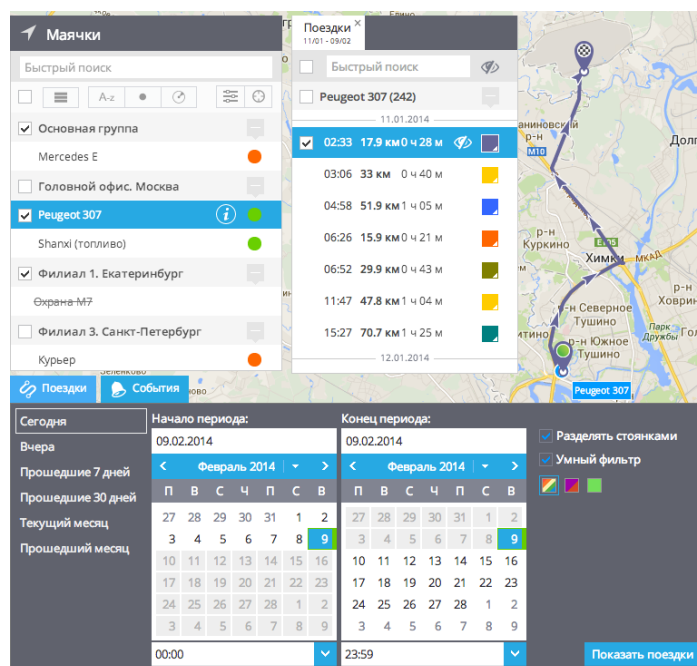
Маячки

Быстрый поиск

A-z

Основная группа

Mercedes E

Головной офис. Москва

Peugeot 307

Shanxi (топливо)

Филиал 1. Екатеринбург

Охрана М7

Филиал 3. Санкт-Петербург

Курьер

Поездки ×
11/01 - 09/02

Быстрый поиск

Peugeot 307 (242)

11.01.2014

| | | |
|---|---|---|
| 02:33 | 17.9 км | 0 ч 28 м |
| 03:06 | 33 км | 0 ч 40 м |
| 04:58 | 51.9 км | 1 ч 05 м |
| 06:26 | 15.9 км | 0 ч 21 м |
| 06:52 | 29.9 км | 0 ч 43 м |
| 11:47 | 47.8 км | 1 ч 04 м |
| 15:27 | 70.7 км | 1 ч 25 м |

12.01.2014

Химки
р-н Куркино
р-н Северное Тушино
р-н Южное Тушино
р-н Ховрин
МКАД
M10
Peugeot 307

Поездки
События

Сегодня
Вчера
Прошедшие 7 дней
Прошедшие 30 дней
Текущий месяц
Прошедший месяц

Начало периода:
09.02.2014
Февраль 2014

| П | В | С | Ч | П | С | В |
|---|---|---|---|---|---|---|
| 27 | 28 | 29 | 30 | 31 | 1 | 2 |
| 3 | 4 | 5 | 6 | 7 | 8 | 9 |
| 10 | 11 | 12 | 13 | 14 | 15 | 16 |
| 17 | 18 | 19 | 20 | 21 | 22 | 23 |
| 24 | 25 | 26 | 27 | 28 | 1 | 2 |
| 3 | 4 | 5 | 6 | 7 | 8 | 9 |

00:00

Конец периода:
09.02.2014
Февраль 2014

| П | В | С | Ч | П | С | В |
|---|---|---|---|---|---|---|
| 27 | 28 | 29 | 30 | 31 | 1 | 2 |
| 3 | 4 | 5 | 6 | 7 | 8 | 9 |
| 10 | 11 | 12 | 13 | 14 | 15 | 16 |
| 17 | 18 | 19 | 20 | 21 | 22 | 23 |
| 24 | 25 | 26 | 27 | 28 | 1 | 2 |
| 3 | 4 | 5 | 6 | 7 | 8 | 9 |

23:59

Разделять стоянками
Умный фильтр

Показать поездки